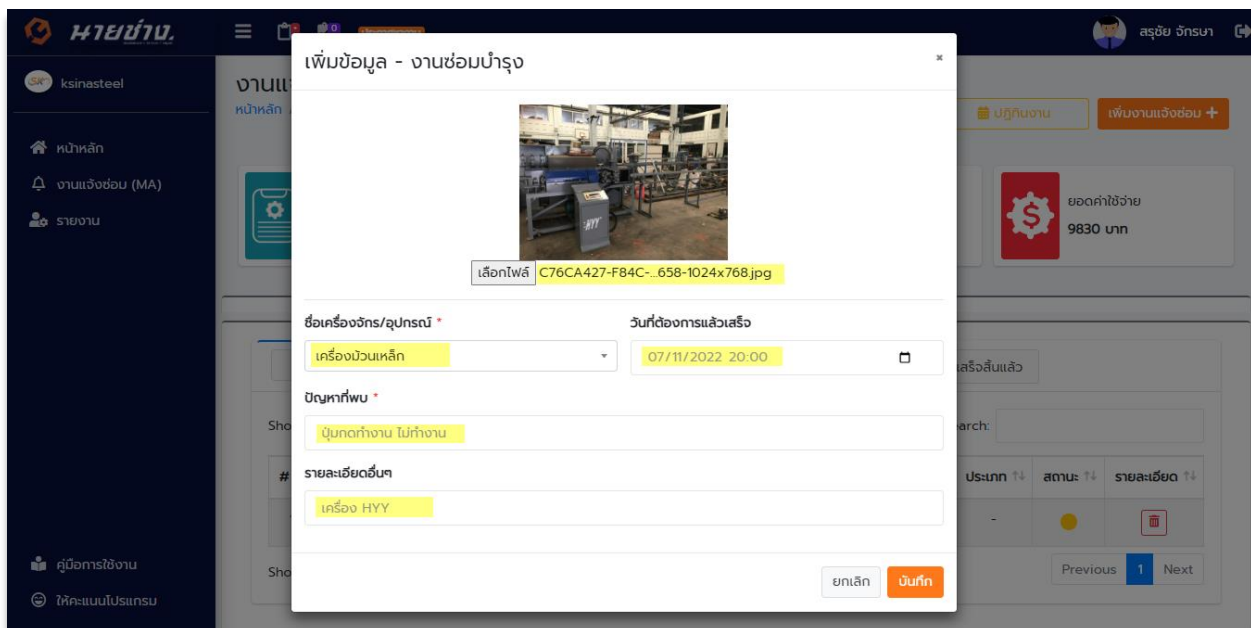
นายช่าง.

ksinasteel

หน้าหลัก

งานแจ้งซ่อม (MA)

รายงาน

คู่มือการใช้งาน

ให้คะแนนโปรแกรม

สุรชัย จักรบา

งานแ

หน้าหลัก

ปฏิทินงาน

เพิ่มงานแจ้งซ่อม +

ยอดค่าใช้จ่าย

9830 บาท

เสร็จสิ้นแล้ว

Sho

earch:

#

ประเภท

สถานะ

รายละเอียด

-

Sho

Previous 1 Next

เพิ่มข้อมูล - งานซ่อมบำรุง

×

HYY

เลือกไฟล์ C76CA427-F84C-...658-1024x768.jpg

ชื่อเครื่องจักร/อุปกรณ์ *

เครื่องม้วนเหล็ก

วันที่ต้องการแล้วเสร็จ

07/11/2022 20:00

ปัญหาที่พบ *

ปุ่มกดทำงาน ไม่ทำงาน

รายละเอียดอื่นๆ

เครื่อง HYY

ยกเลิก

บันทึก